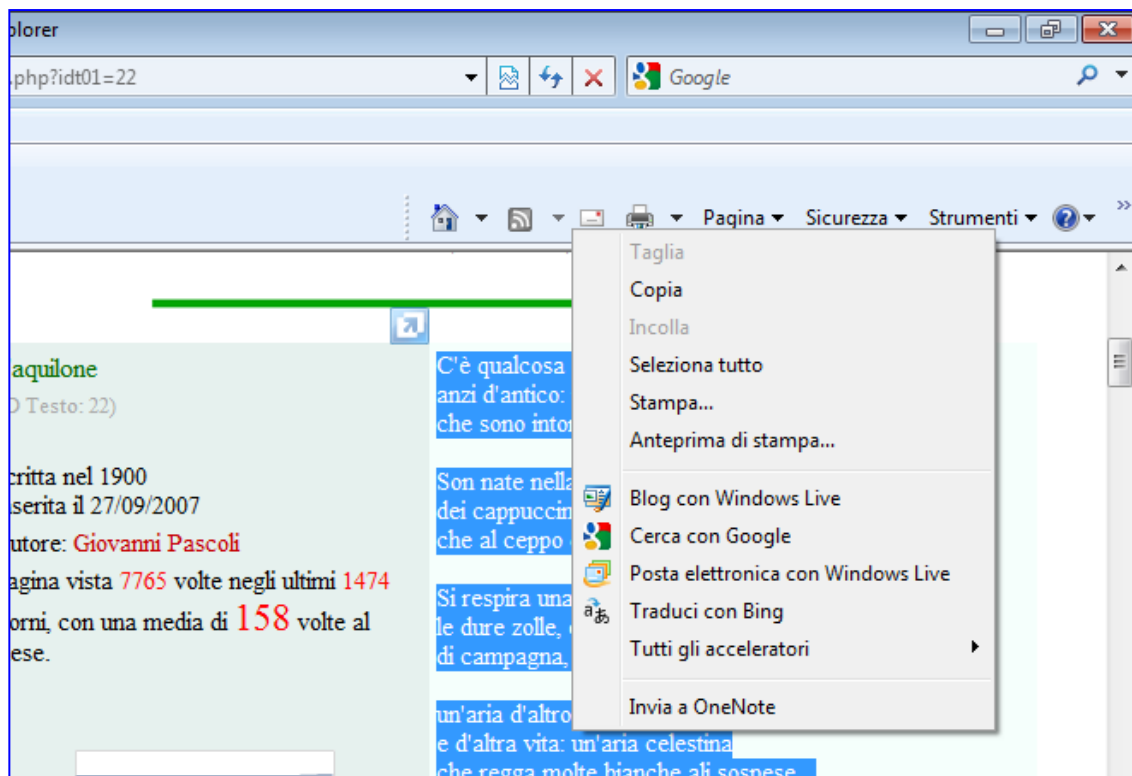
plorer

.php?idt01=22

Google

Pagina ▾ Sicurezza ▾ Strumenti ▾

aquilone
D Testo: 22)

critta nel 1900
serita il 27/09/2007

utore: Giovanni Pascoli

agina vista 7765 volte negli ultimi 1474 orni, con una media di 158 volte al ese.

C'è qualcosa
anzi d'antico:
che sono intor

Son nate nella
dei cappuccin
che al ceppo

Si respira una
le dure zolle,
di campagna,

un'aria d'altro
e d'altra vita: un'aria celestina
che regga molte bianche ali sospese

Taglia
Copia
Incolla
Seleziona tutto
Stampa...
Anteprima di stampa...
Blog con Windows Live
Cerca con Google
Posta elettronica con Windows Live
Traduci con Bing
Tutti gli acceleratori
Invia a OneNote